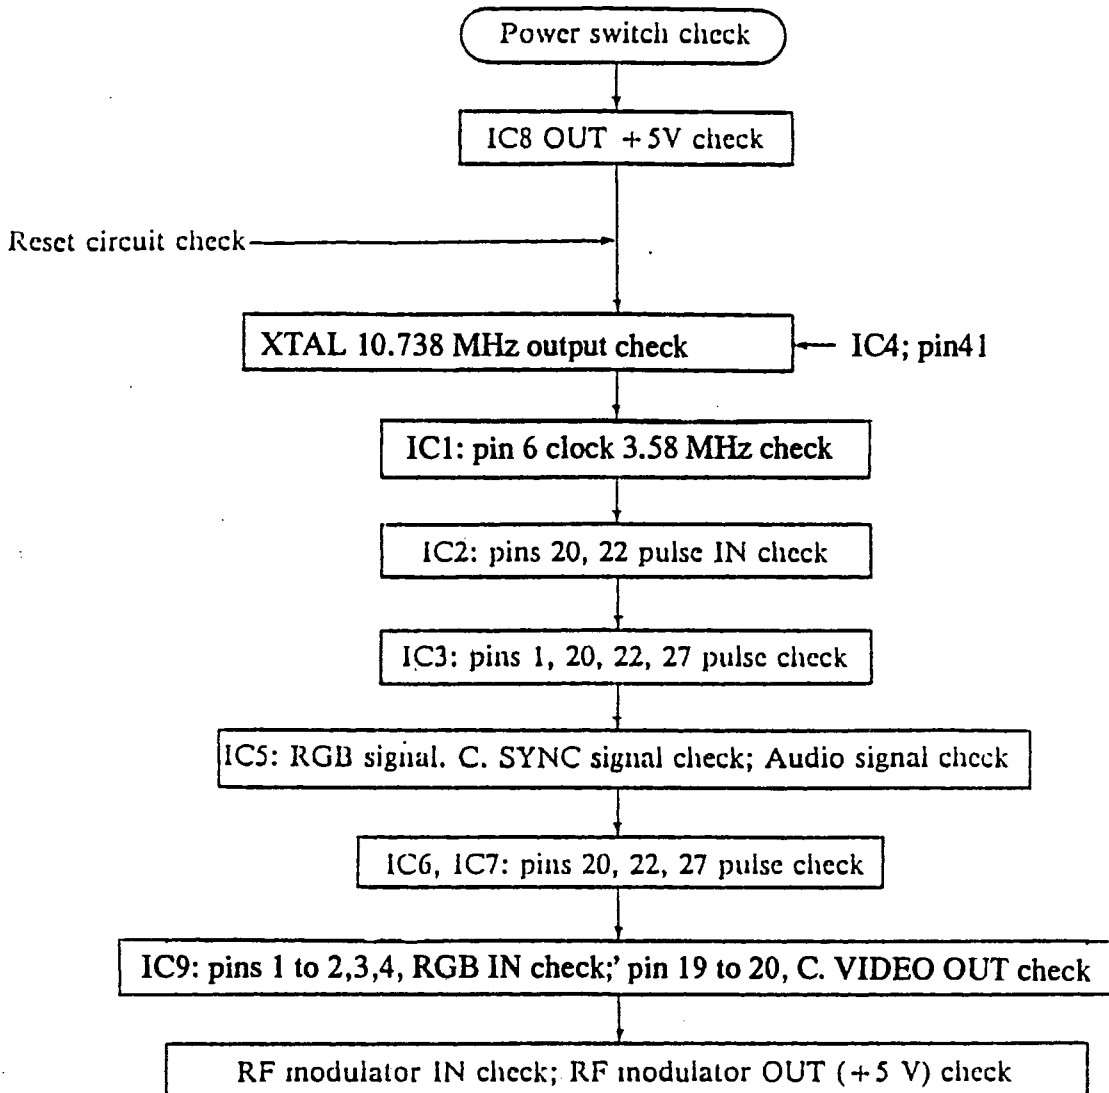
Power switch check

IC8 OUT +5V check

Reset circuit check

XTAL 10.738 MHz output check

IC4; pin41

IC1: pin 6 clock 3.58 MHz check

IC2: pins 20, 22 pulse IN check

IC3: pins 1, 20, 22, 27 pulse check

IC5: RGB signal. C. SYNC signal check; Audio signal check

IC6, IC7: pins 20, 22, 27 pulse check

IC9: pins 1 to 2,3,4, RGB IN check;' pin 19 to 20, C. VIDEO OUT check

RF modulator IN check; RF modulator OUT (+5 V) check